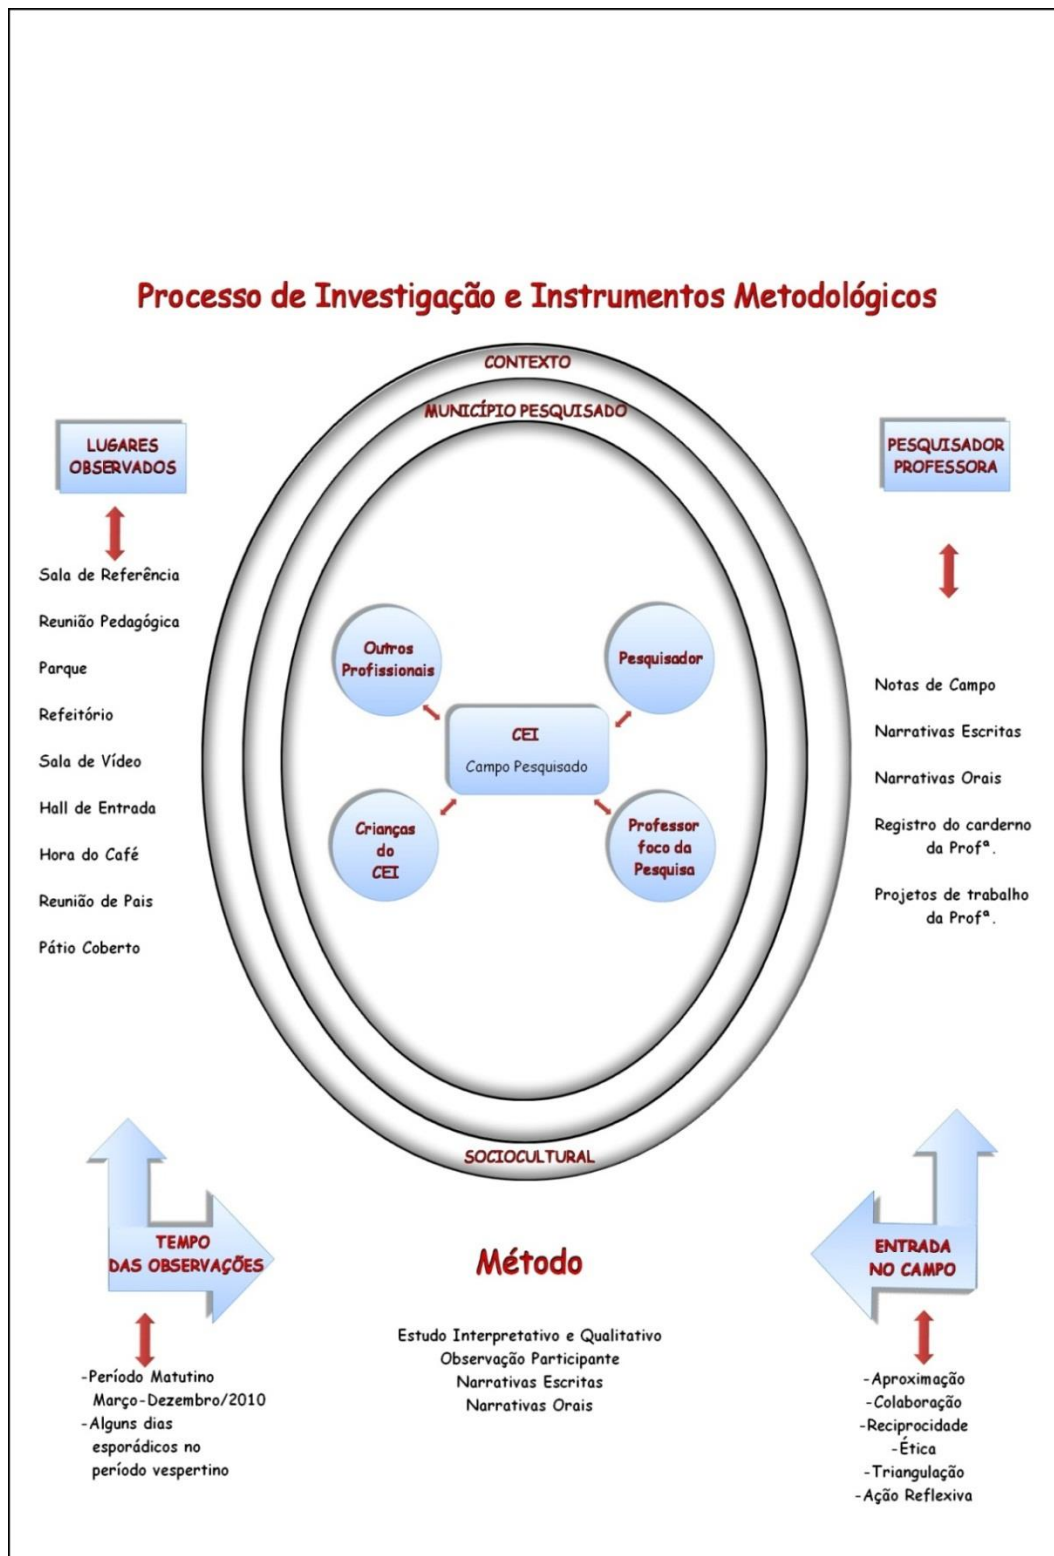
Processo de Investigação e Instrumentos Metodológicos

CONTEXTO

MUNICÍPIO PESQUISADO

LUGARES OBSERVADOS

Sala de Referência

Reunião Pedagógica

Parque

Refeitório

Sala de Vídeo

Hall de Entrada

Hora do Café

Reunião de Pais

Pátio Coberto

PESQUISADOR PROFESSORA

Notas de Campo

Narrativas Escritas

Narrativas Orais

Registro do carderno da Profª.

Projetos de trabalho da Profª.

Outros Profissionais

Pesquisador

CEI

Campo Pesquisado

Crianças do CEI

Professor foco da Pesquisa

SOCIOCULTURAL

TEMPO DAS OBSERVAÇÕES

-Período Matutino
Março-Dezembro/2010
-Alguns dias esporádicos no período vespertino

Método

Estudo Interpretativo e Qualitativo
Observação Participante
Narrativas Escritas
Narrativas Orais

ENTRADA NO CAMPO

-Aproximação
-Colaboração
-Reciprocidade
-Ética
-Triangulação
-Ação Reflexiva